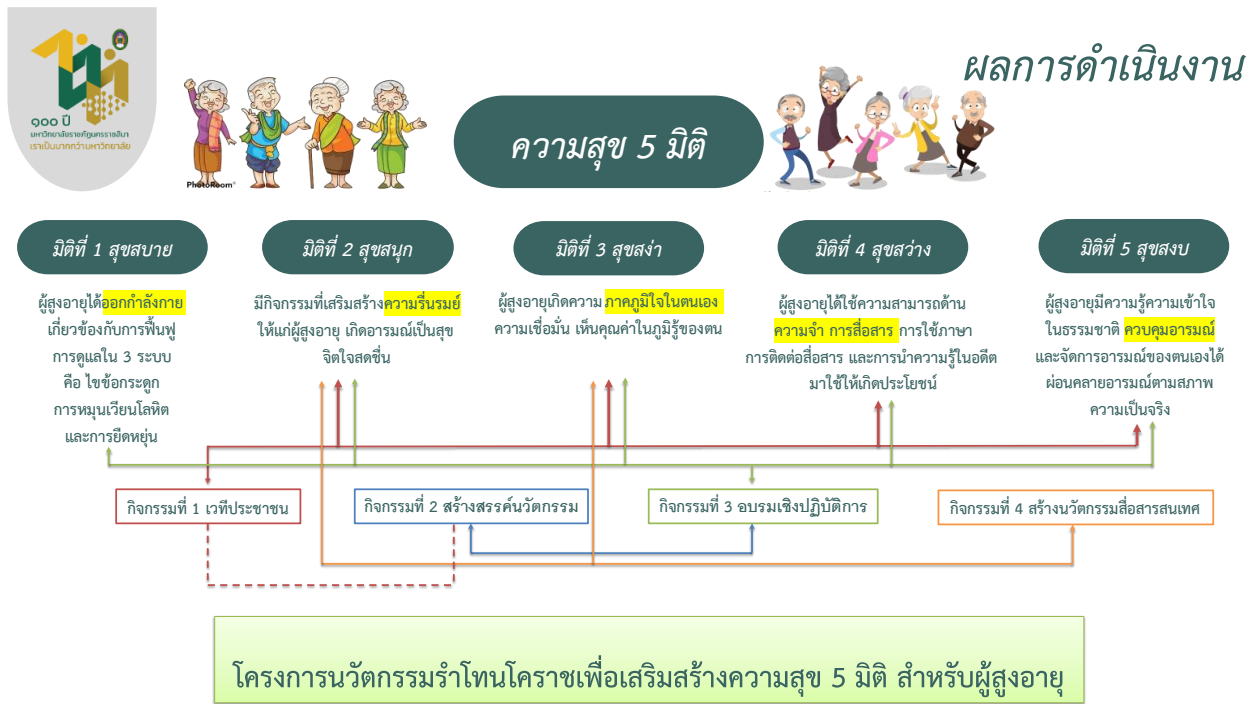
๑๐๐ ปี
มหาวิทยาลัยราชภัฏนครราชสีมา
เราเป็นมากกว่ามหาวิทยาลัย

PhotoRoom

ผลการดำเนินงาน

ความสุข 5 มิติ

มิติที่ 1 สุขสบาย

ผู้สูงอายุได้ออกกำลังกาย เกี่ยวข้องกับการฟื้นฟู การดูแลใน 3 ระบบ คือ ไขข้อกระดูก การหมุนเวียนโลหิต และการยืดหยุ่น

มิติที่ 2 สุขสนุก

มีกิจกรรมที่เสริมสร้างความรื่นรมย์ ให้แก่ผู้สูงอายุ เกิดอารมณ์เป็นสุข จิตใจสดชื่น

มิติที่ 3 สุขสง่า

ผู้สูงอายุเกิดความ ภาคภูมิใจในตนเอง ความเชื่อมั่น เห็นคุณค่าในภูมิรู้ของตน

มิติที่ 4 สุขสว่าง

ผู้สูงอายุได้ใช้ความสามารถด้าน ความจำ การสื่อสาร การใช้ภาษา การติดต่อสื่อสาร และการนำความรู้ในอดีตมาใช้ให้เกิดประโยชน์

มิติที่ 5 สุขสงบ

ผู้สูงอายุมีความรู้ความเข้าใจในธรรมชาติ ควบคุมอารมณ์ และจัดการอารมณ์ของตนเองได้ ผ่อนคลายอารมณ์ตามสภาพความเป็นจริง

กิจกรรมที่ 1 เวทีประชาชน

กิจกรรมที่ 2 สร้างสรรค์นวัตกรรม

กิจกรรมที่ 3 อบรมเชิงปฏิบัติการ

กิจกรรมที่ 4 สร้างนวัตกรรมสื่อสารสนเทศ

โครงการนวัตกรรมรำโทนโคราชเพื่อเสริมสร้างความสุข 5 มิติ สำหรับผู้สูงอายุ